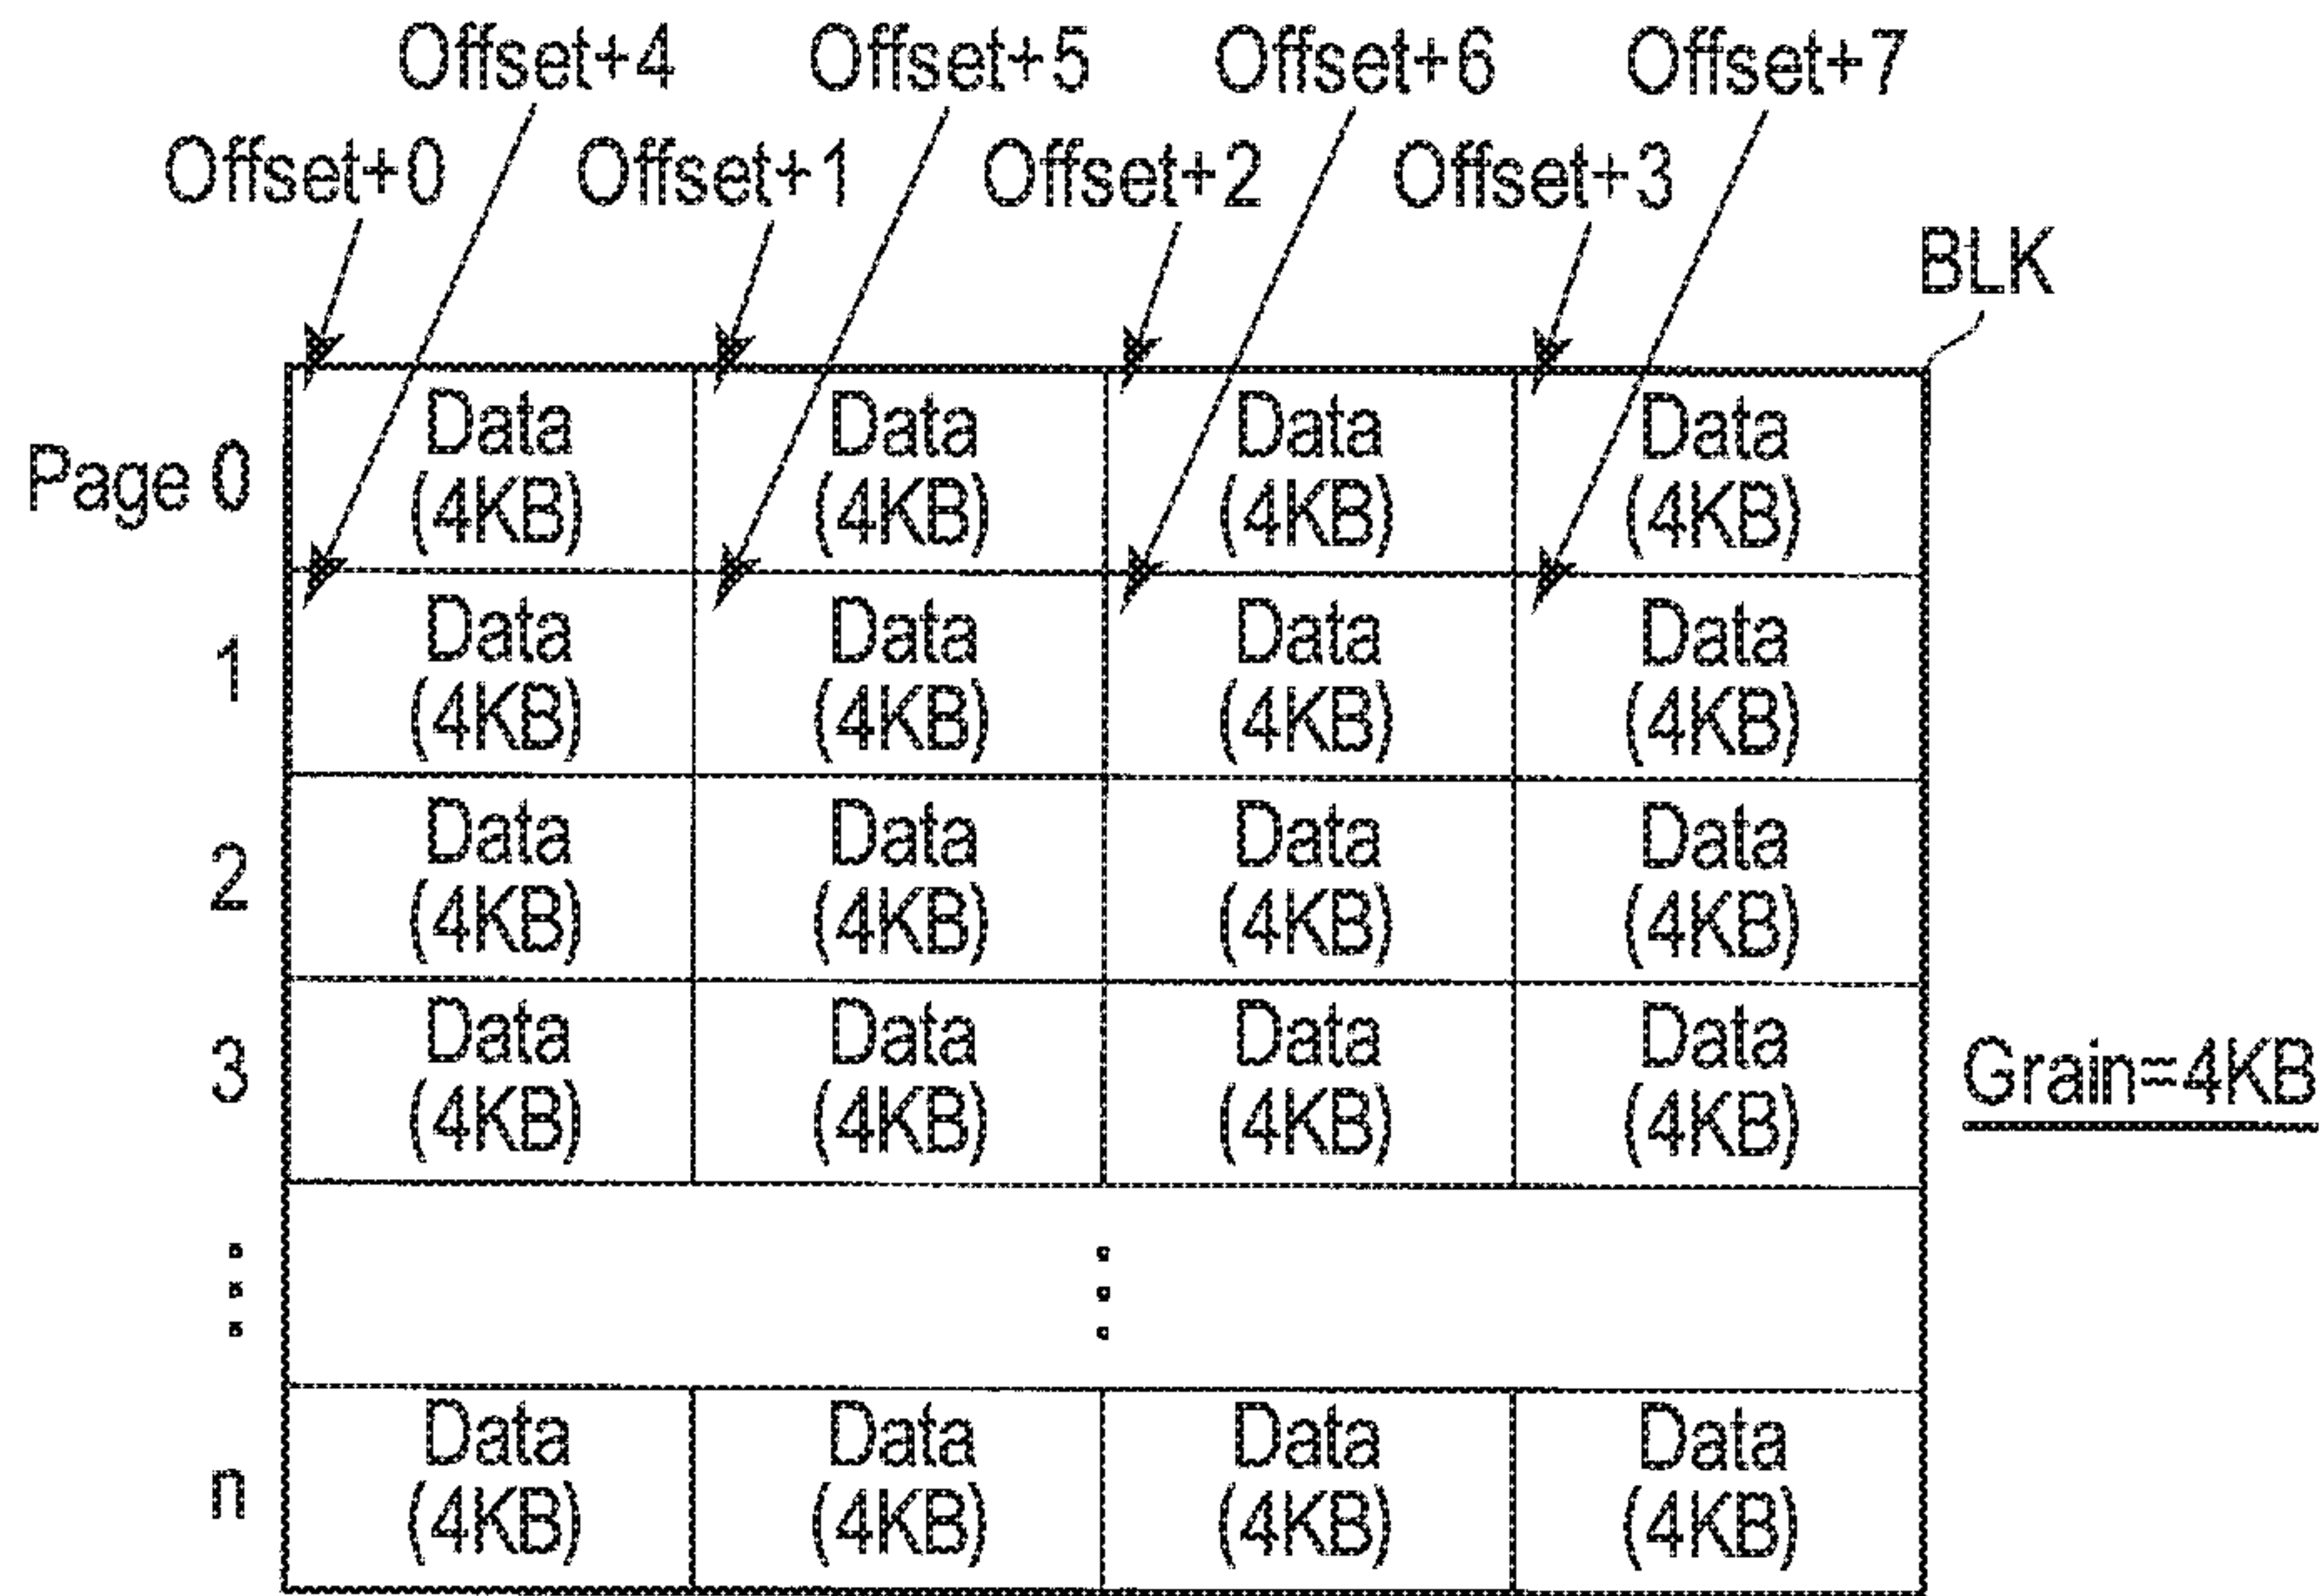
Offset+4 Offset+5 Offset+6 Offset+7

Offset+0 Offset+1 Offset+2 Offset+3

BLK

| | | | | |
|---|---|---|---|---|
| Page 0 | Data (4KB) | Data (4KB) | Data (4KB) | Data (4KB) |
| 1 | Data (4KB) | Data (4KB) | Data (4KB) | Data (4KB) |
| 2 | Data (4KB) | Data (4KB) | Data (4KB) | Data (4KB) |
| 3 | Data (4KB) | Data (4KB) | Data (4KB) | Data (4KB) |
| ⋮ | | ⋮ | | |
| n | Data (4KB) | Data (4KB) | Data (4KB) | Data (4KB) |

Grain=4KB